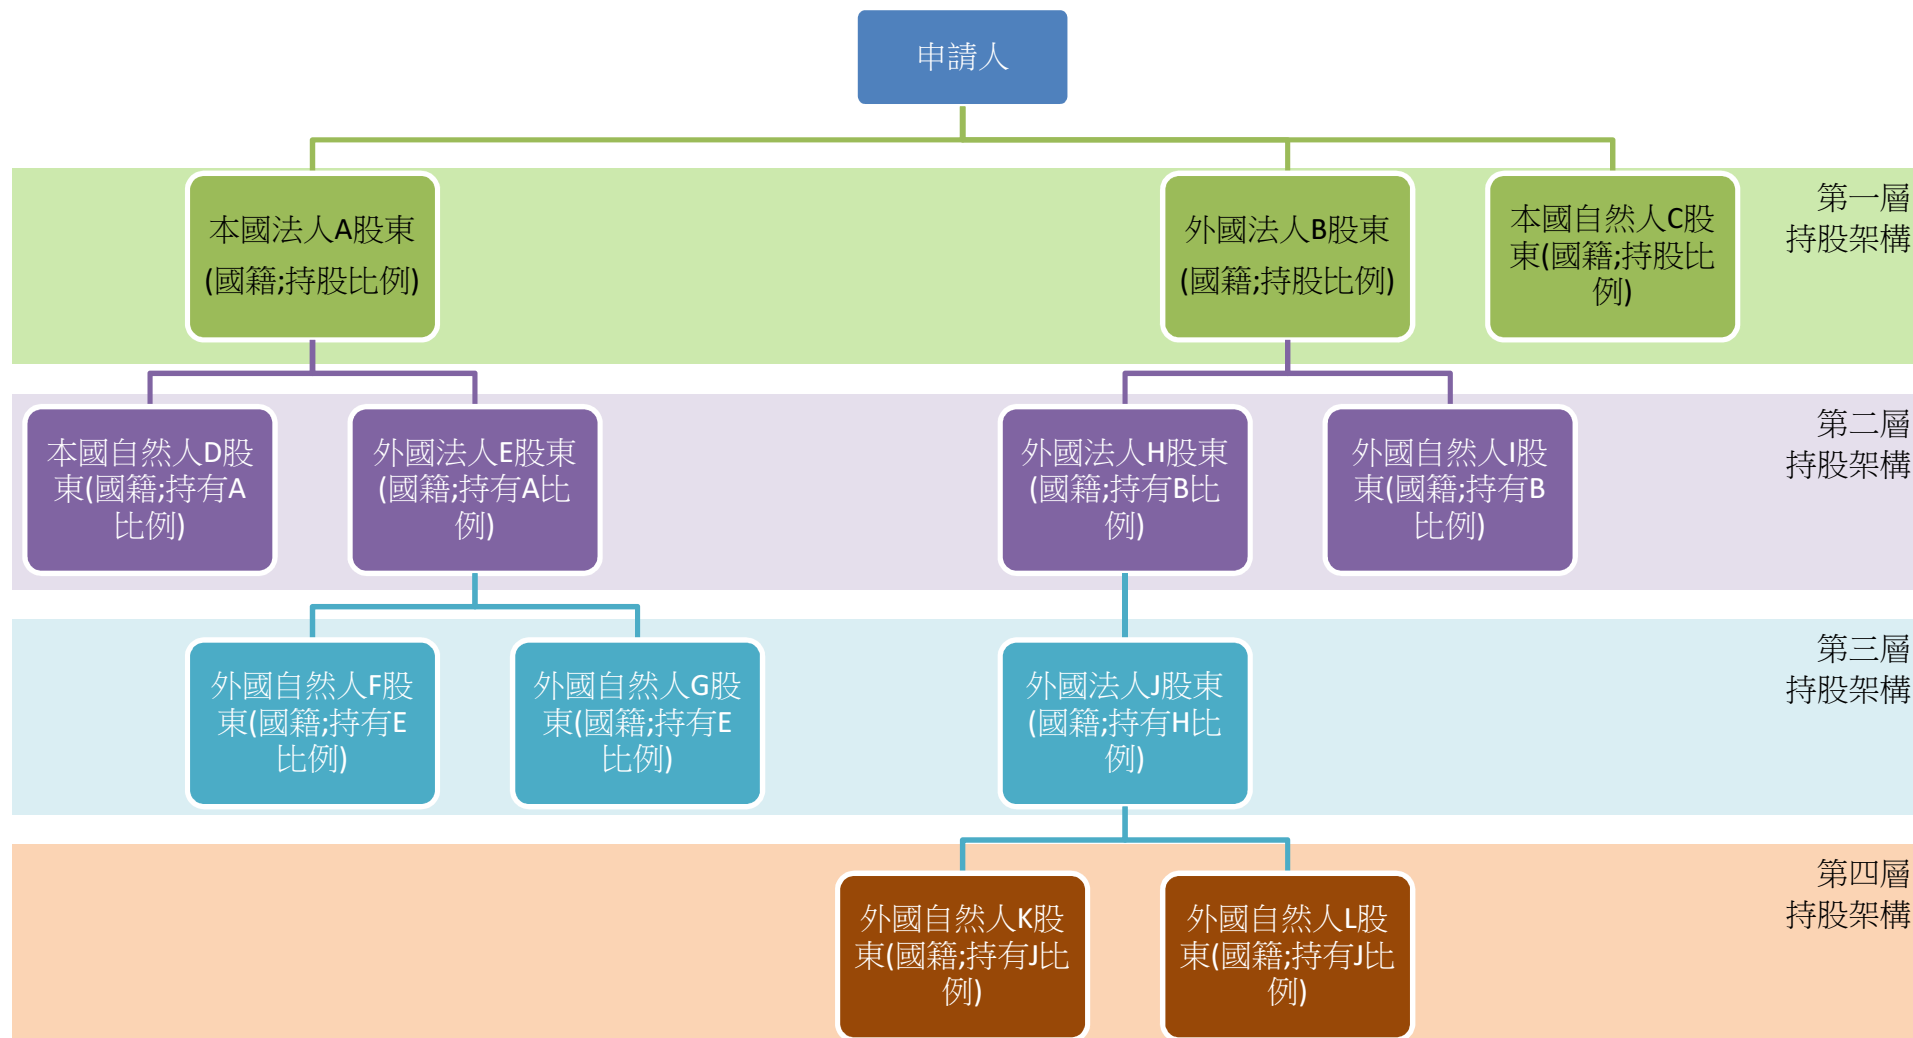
申請人

本國法人A股東(國籍;持股比例)

外國法人B股東(國籍;持股比例)

本國自然人C股東(國籍;持股比例)

第一層持股架構

本國自然人D股東(國籍;持有A比例)

外國法人E股東(國籍;持有A比例)

外國法人H股東(國籍;持有B比例)

外國自然人I股東(國籍;持有B比例)

第二層持股架構

外國自然人F股東(國籍;持有E比例)

外國自然人G股東(國籍;持有E比例)

外國法人J股東(國籍;持有H比例)

第三層持股架構

外國自然人K股東(國籍;持有J比例)

外國自然人L股東(國籍;持有J比例)

第四層持股架構